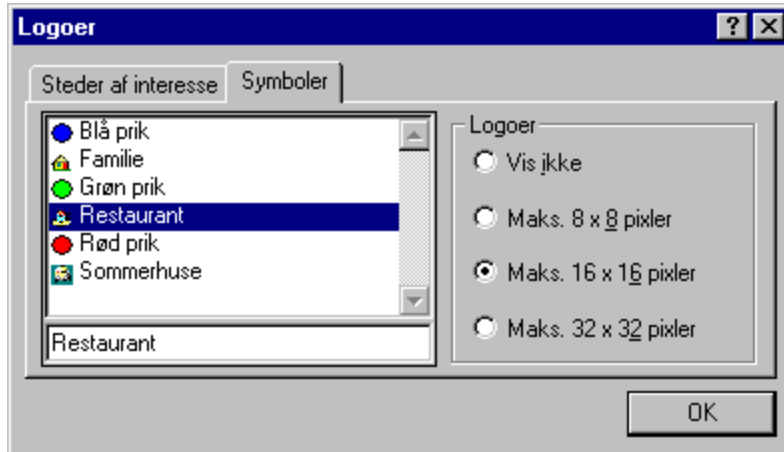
Logoer

?

X

Steder af interesse

Symboler

Blå prik
Familie
Grøn prik
Restaurant
Rød prik
Sommerhuse

Restaurant

Logoer

Vis ikke

Maks. 8 x 8 pixler

Maks. 16 x 16 pixler

Maks. 32 x 32 pixler

OK